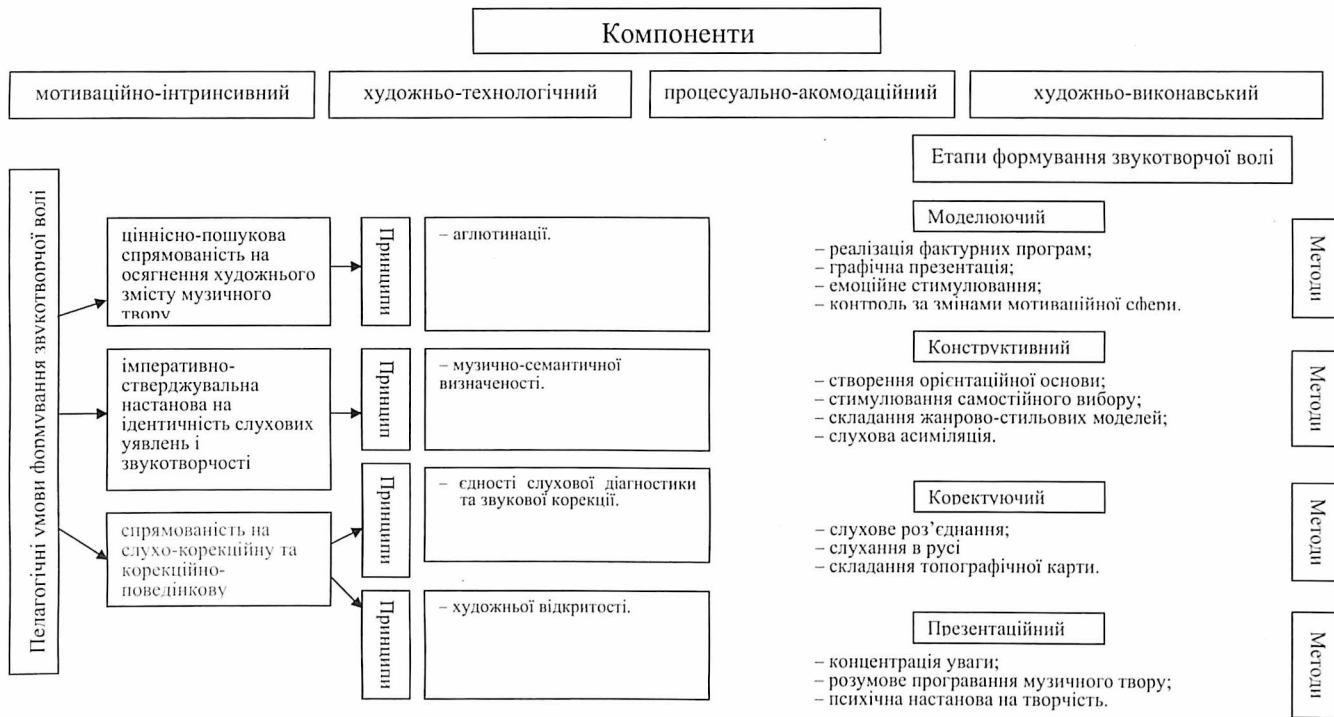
Компоненти

мотиваційно-інтринсивний

художньо-технологічний

процесуально-акомодаційний

художньо-виконавський

Етапи формування звукотворчої волі

Педагогічні умови формування звукотворчої волі

ціннісно-пошукова спрямованість на осягнення художнього змісту музичного твору

Принципи

– аглютинації.

імперативно-стверджувальна настанова на ідентичність слухових уявлень і звукотворчості

Принцип

– музично-семантичної визначеності.

Принципи

– єдності слухової діагностики та звукової корекції.

спрямованість на слухо-корекційну та корекційно-поведінкову

Принципи

– художньої відкритості.

Моделюючий

– реалізація фактурних програм;
– графічна презентація;
– емоційне стимулювання;
– контроль за змінами мотиваційної сфери.

Методи

Конструктивний

– створення орієнтаційної основи;
– стимулювання самостійного вибору;
– складання жанрово-стильових моделей;
– слухова асиміляція.

Методи

Коректуючий

– слухове роз'єднання;
– слухання в русі
– складання топографічної карти.

Методи

Презентаційний

– концентрація уваги;
– розумове програвання музичного твору;
– психічна настанова на творчість.

Методи